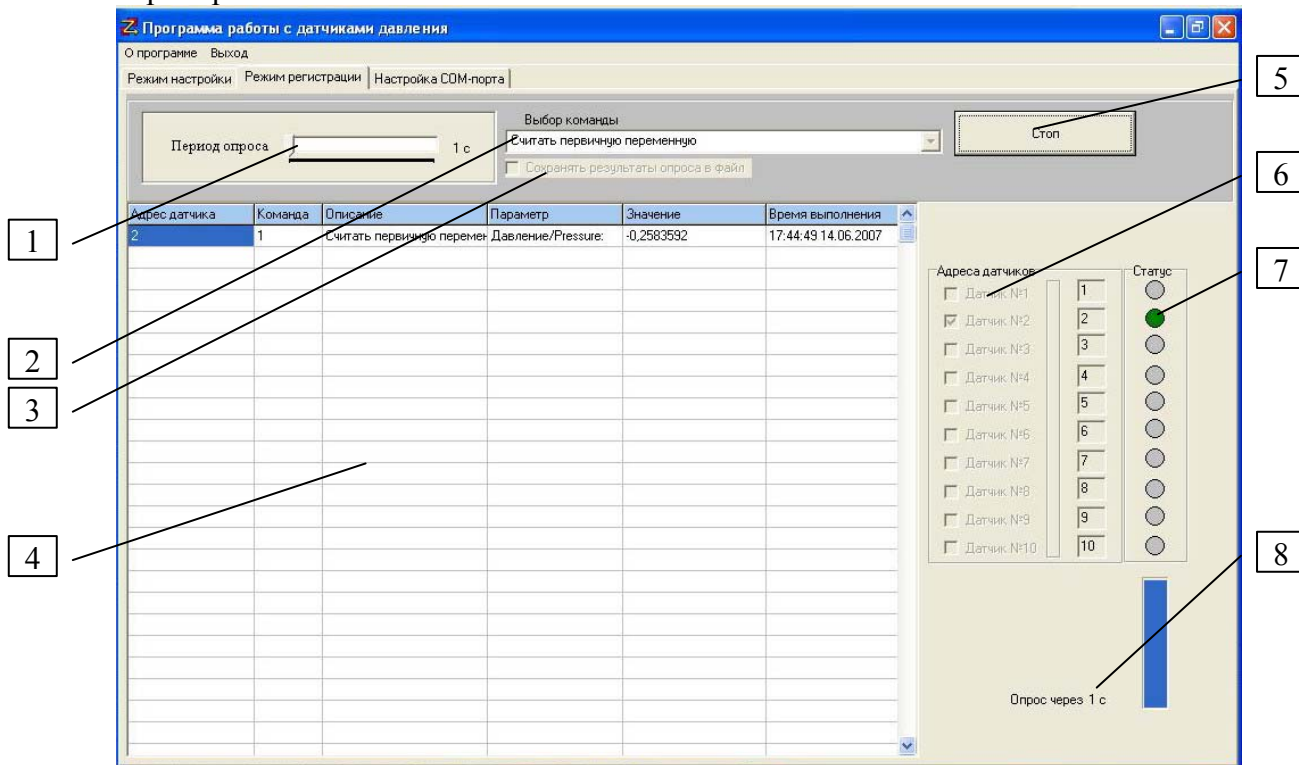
Программа работы с датчиками давления

О программе Выход

Режим настройки Режим регистрации Настройка COM-порта

Период опроса 1 с

Выбор команды

Считать первичную переменную

Сохранять результаты опроса в файл

Стоп

| Адрес датчика | Команда | Описание | Параметр | Значение | Время выполнения |
|---|---|---|---|---|---|
| 2 | 1 | Считать первичную перемен | Давление/Pressure: | -0,2583592 | 17:44:49 14.06.2007 |

Адреса датчиков

Датчик №1 1
Датчик №2 2
Датчик №3 3
Датчик №4 4
Датчик №5 5
Датчик №6 6
Датчик №7 7
Датчик №8 8
Датчик №9 9
Датчик №10 10

Статус

Опрос через 1 с

1
2
3
4
5
6
7
8